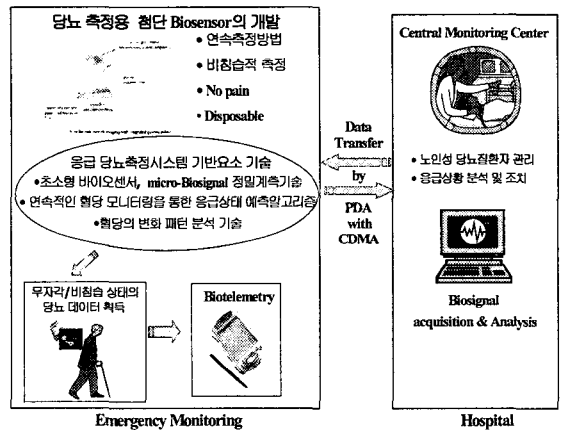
당뇨 측정용 첨단 Biosensor의 개발

• 연속측정방법
• 비침습적 측정
• No pain
• Disposable

응급 당뇨측정시스템 기반요소 기술
•초소형 바이오센서, micro-Biosignal 정밀계측기술
• 연속적인 혈당 모니터링을 통한 응급상태 예측알고리즘
•혈당의 변화 패턴 분석 기술

무자각/비침습 상태의 당뇨 데이터 획득

Biotelemetry

Emergency Monitoring

Data Transfer by PDA with CDMA

Central Monitoring Center

• 노인성 당뇨질환자 관리
• 응급상황 분석 및 조치

Biosignal acquisition & Analysis

Hospital